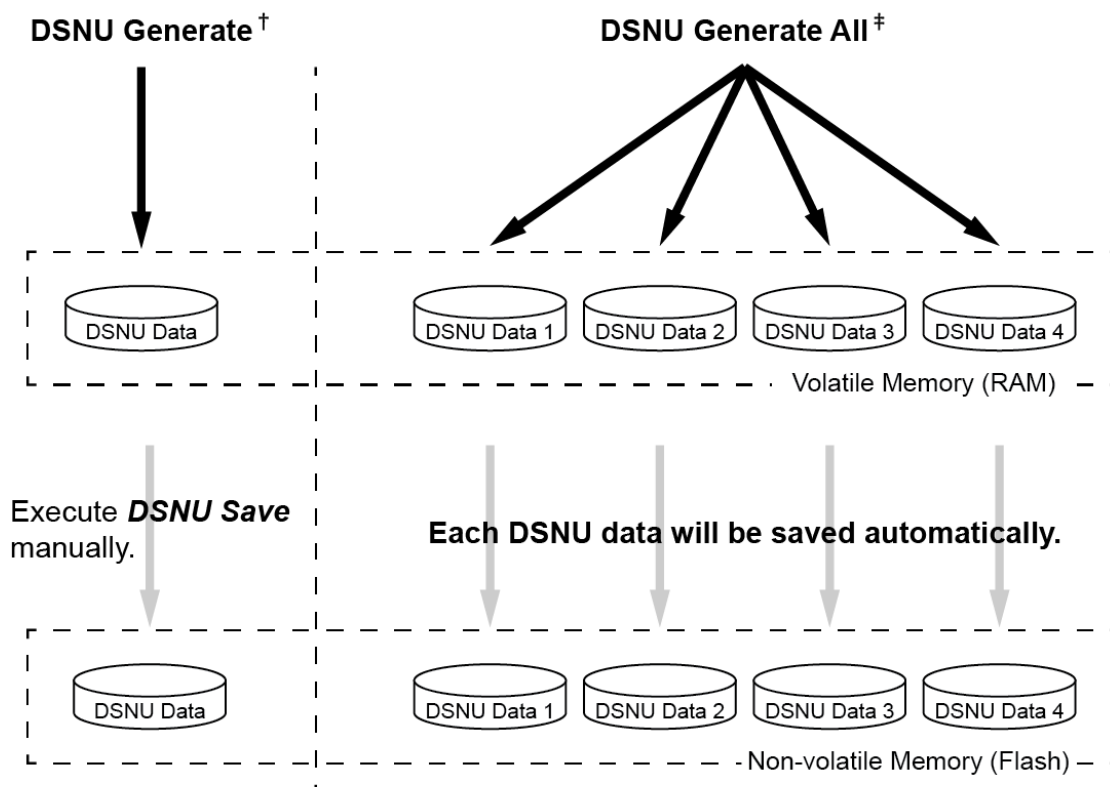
DSNU Generate †

DSNU Generate All ‡

DSNU Data

DSNU Data 1

DSNU Data 2

DSNU Data 3

DSNU Data 4

Volatile Memory (RAM)

Execute ***DSNU Save*** manually.

**Each DSNU data will be saved automatically.**

DSNU Data

DSNU Data 1

DSNU Data 2

DSNU Data 3

DSNU Data 4

Non-volatile Memory (Flash)